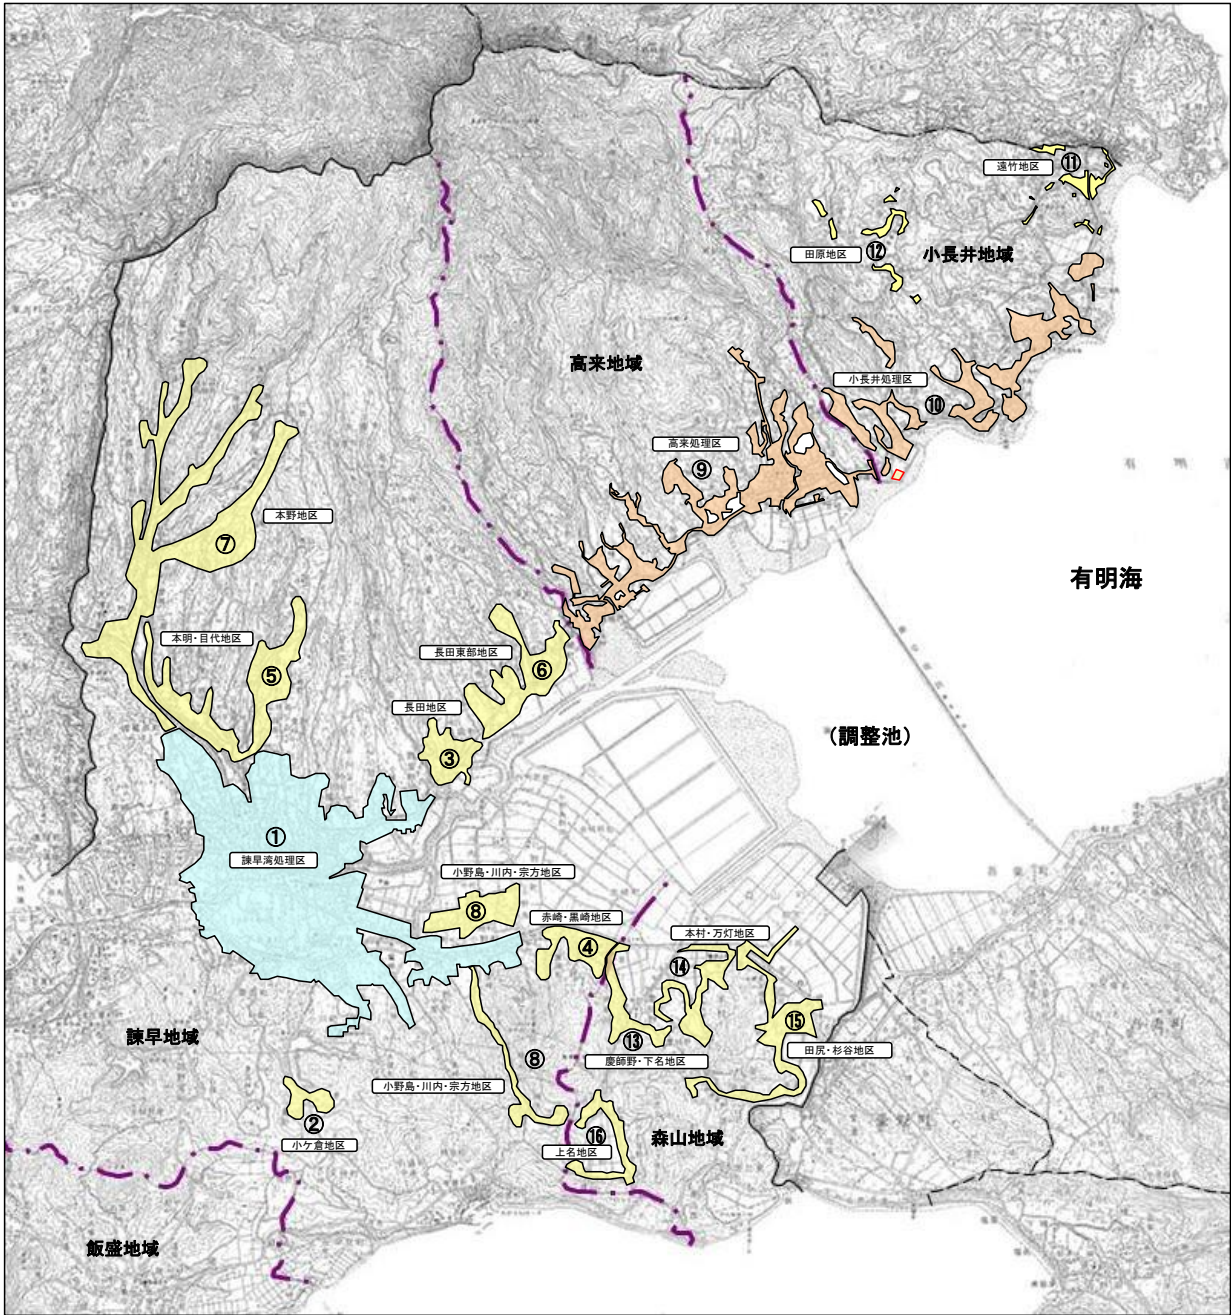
遠竹地区 ⑪
田原地区 ⑫
小長井地域
高来地域
小長井処理区
⑩
高来処理区
⑨
有
有明海
本野地区
⑦
本明・目代地区
⑤
長田東部地区
⑥
長田地区
③
（調整池）
①
諫早湾処理区
小野島・川内・宗方地区
⑧
赤崎・黒崎地区
④
本村・万灯地区
⑭
⑮
⑬
田尻・杉谷地区
諫早地域
⑧
慶師野・下名地区
小野島・川内・宗方地区
②
小ケ倉地区
⑯
森山地域
上名地区
飯盛地域